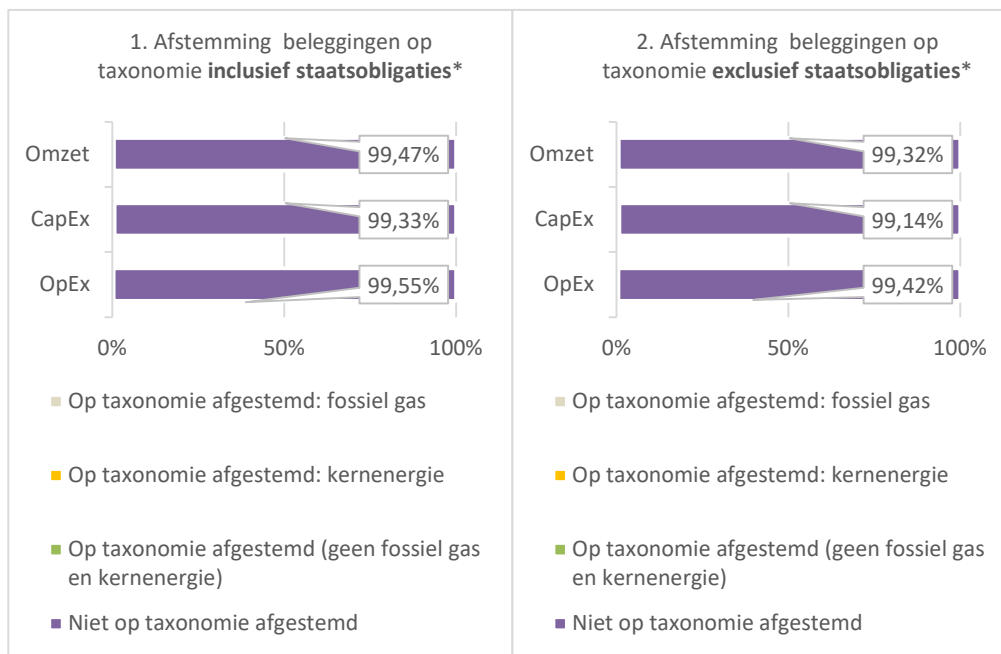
1. Afstemming beleggingen op taxonomie **inclusief staatsobligaties***

Omzet 99,47%
CapEx 99,33%
OpEx 99,55%

0% 50% 100%

Op taxonomie afgestemd: fossiel gas
Op taxonomie afgestemd: kernenergie
Op taxonomie afgestemd (geen fossiel gas en kernenergie)
Niet op taxonomie afgestemd

2. Afstemming beleggingen op taxonomie **exclusief staatsobligaties***

Omzet 99,32%
CapEx 99,14%
OpEx 99,42%

0% 50% 100%

Op taxonomie afgestemd: fossiel gas
Op taxonomie afgestemd: kernenergie
Op taxonomie afgestemd (geen fossiel gas en kernenergie)
Niet op taxonomie afgestemd